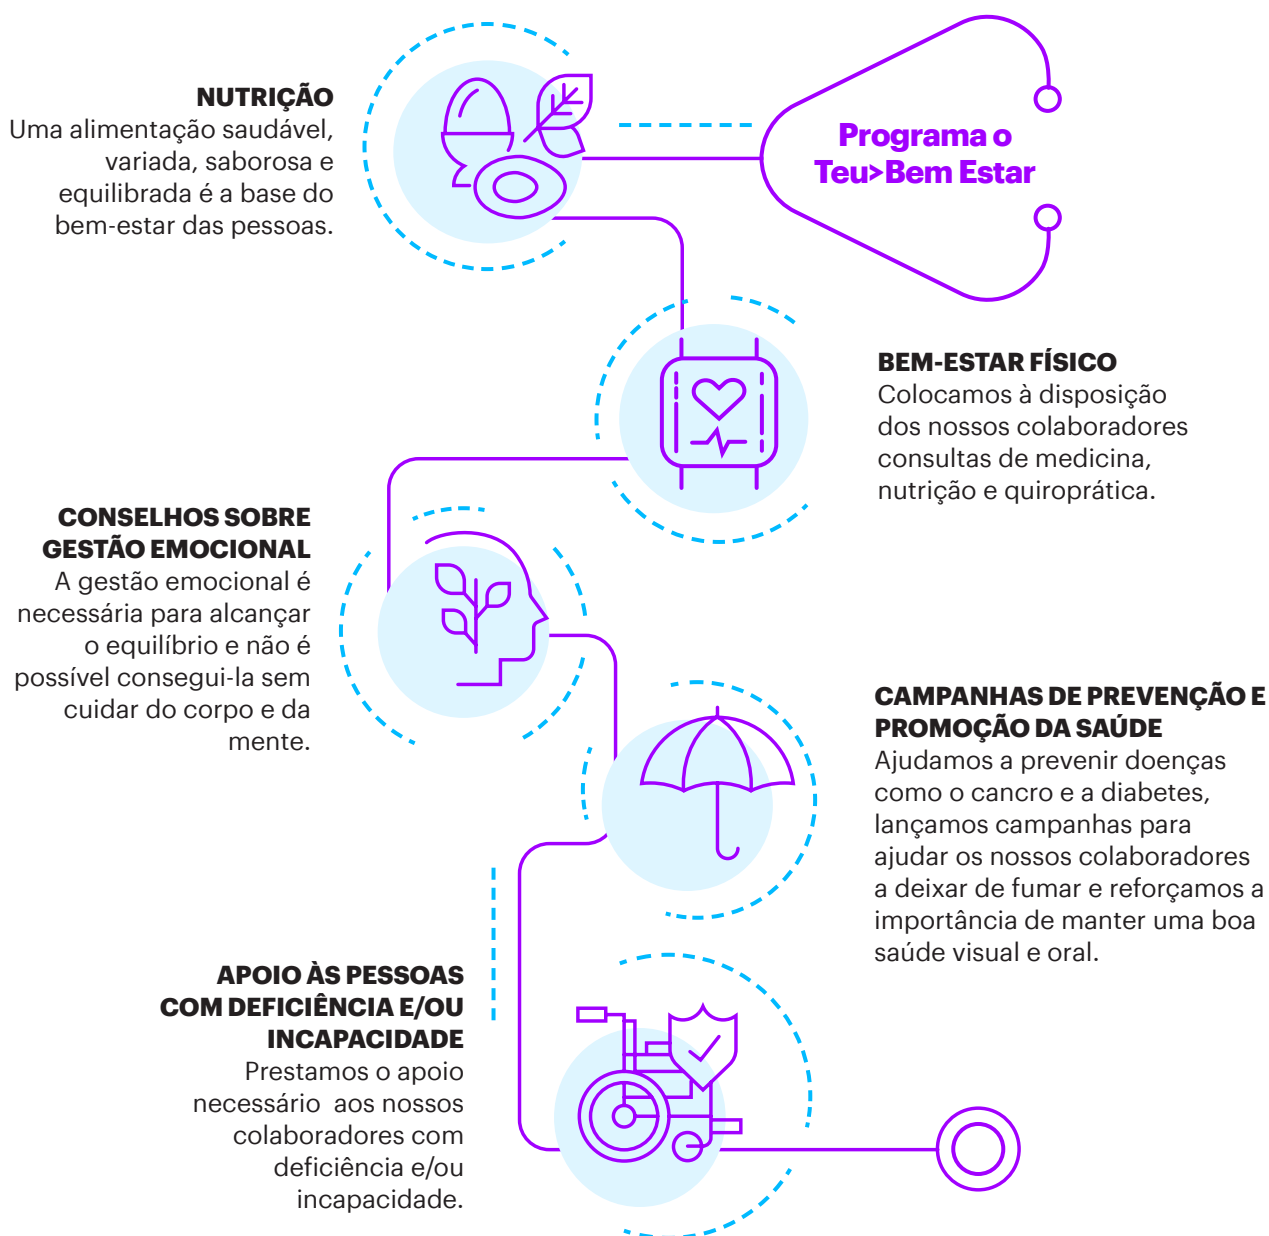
Programa o Teu>Bem Estar

NUTRIÇÃO
Uma alimentação saudável, variada, saborosa e equilibrada é a base do bem-estar das pessoas.

BEM-ESTAR FÍSICO
Colocamos à disposição dos nossos colaboradores consultas de medicina, nutrição e quiroprática.

CONSELHOS SOBRE GESTÃO EMOCIONAL
A gestão emocional é necessária para alcançar o equilíbrio e não é possível consegui-la sem cuidar do corpo e da mente.

CAMPANHAS DE PREVENÇÃO E PROMOÇÃO DA SAÚDE
Ajudamos a prevenir doenças como o cancro e a diabetes, lançamos campanhas para ajudar os nossos colaboradores a deixar de fumar e reforçamos a importância de manter uma boa saúde visual e oral.

APOIO ÀS PESSOAS COM DEFICIÊNCIA E/OU INCAPACIDADE
Prestamos o apoio necessário aos nossos colaboradores com deficiência e/ou incapacidade.